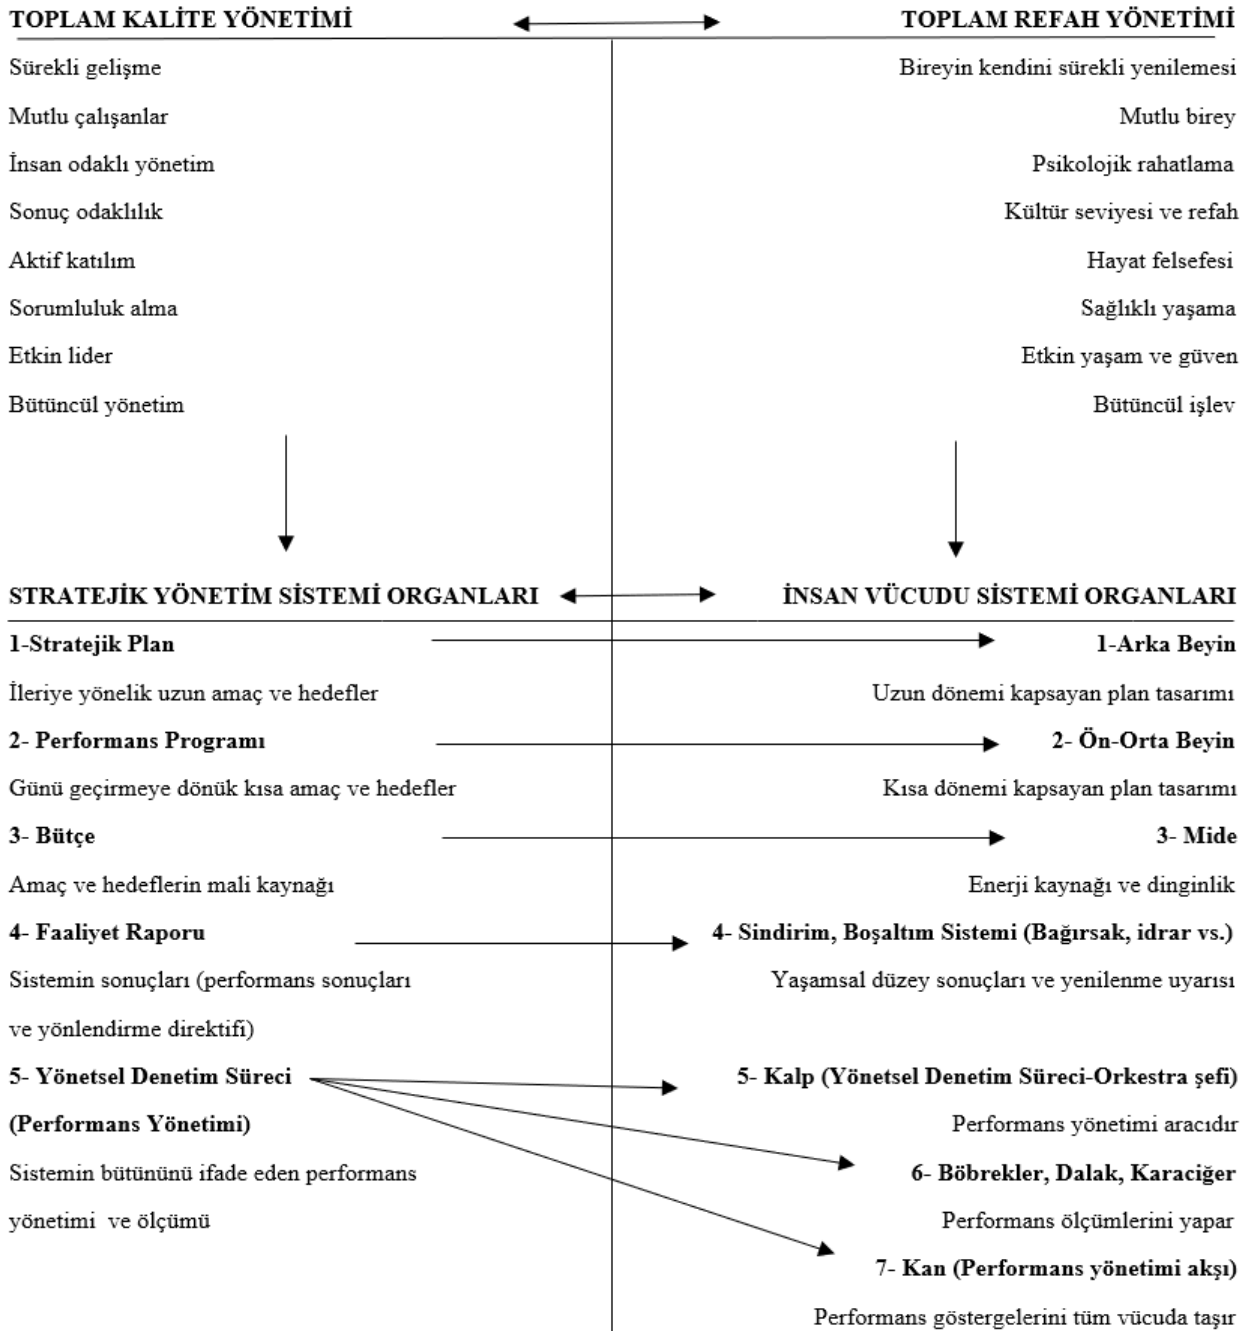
TOPLAM KALİTE YÖNETİMİ

TOPLAM REFAH YÖNETİMİ

Sürekli gelişme

Mutlu çalışanlar

İnsan odaklı yönetim

Sonuç odaklılık

Aktif katılım

Sorumluluk alma

Etkin lider

Bütüncül yönetim

Bireyin kendini sürekli yenilemesi

Mutlu birey

Psikolojik rahatlama

Kültür seviyesi ve refah

Hayat felsefesi

Sağlıklı yaşama

Etkin yaşam ve güven

Bütüncül işlev

STRATEJİK YÖNETİM SİSTEMİ ORGANLARI

İNSAN VÜCUDU SİSTEMİ ORGANLARI

1-Stratejik Plan

İleriye yönelik uzun amaç ve hedefler

2- Performans Programı

Günü geçirmeye dönük kısa amaç ve hedefler

3- Bütçe

Amaç ve hedeflerin mali kaynağı

4- Faaliyet Raporu

Sistemin sonuçları (performans sonuçları ve yönlendirme direktifi)

5- Yönetsel Denetim Süreci (Performans Yönetimi)

Sistemin bütününü ifade eden performans yönetimi ve ölçümü

1-Arka Beyin

Uzun dönemi kapsayan plan tasarımı

2- Ön-Orta Beyin

Kısa dönemi kapsayan plan tasarımı

3- Mide

Enerji kaynağı ve dinginlik

4- Sindirim, Boşaltım Sistemi (Bağırsak, idrar vs.)

Yaşamsal düzey sonuçları ve yenilenme uyarısı

5- Kalp (Yönetsel Denetim Süreci-Orkestra şefi)

Performans yönetimi aracıdır

6- Böbrekler, Dalak, Karaciğer

Performans ölçümlerini yapar

7- Kan (Performans yönetimi akşı)

Performans göstergelerini tüm vücuda taşır